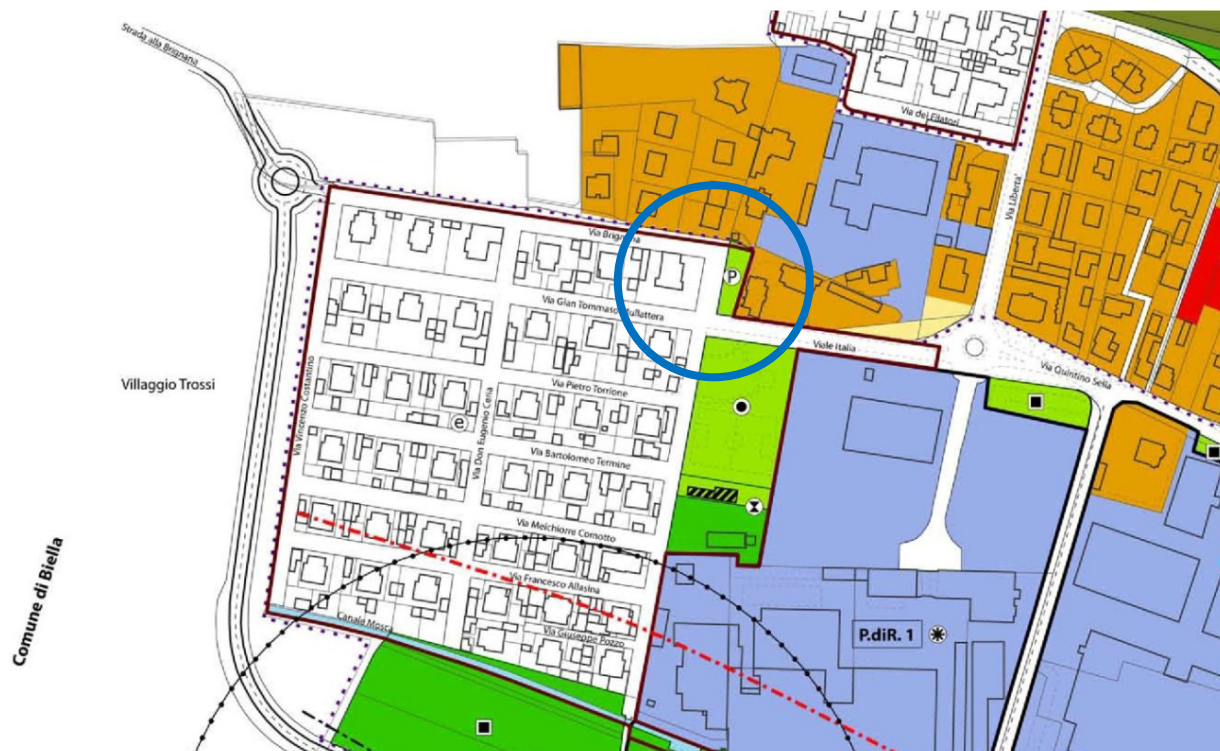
Strada alla Brignana

Via dei Filatori

Via Liberta'

Via Brignana

P

Via Gian Tommaso Ruffattera

Viale Italia

Via Quintino Sella

Villaggio Trossi

Via Vincenzo Costantino

Via Don Eugenio Ceria

e

Via Pietro Torrione

Via Bartolomeo Termine

Via Melchiorre Comotto

Via Francesco Allasina

Canale Mosca

Via Giuseppe Pozzo

P.diR. 1

Comune di Biella